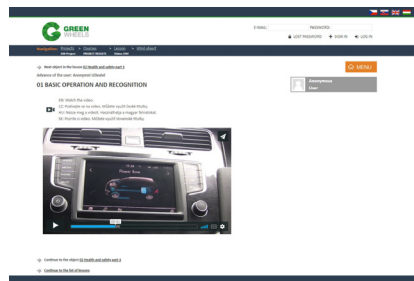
GREEN WHEELS

E-MAIL: PASSWORD:

LOST PASSWORD SIGN IN LOG IN

Navigation: Projects > Courses > Lesson > Web about

Next object in the lesson: 02 Health and safety part 1

Advance of the user: Anonymní Uživatel

01 BASIC OPERATION AND RECOGNITION

MENU

Anonymous User

EN: Watch the video.
CZ: Pustujte se na video. Můžete využít české titulky.
HU: Nézze meg a videót. Használhatja a magyar feliratokat.
SK: Pozrite si video. Môžete využiť slovenské titulky.

Power flow

Continue to the object 02 Health and safety part 1

Continue to the list of lessons